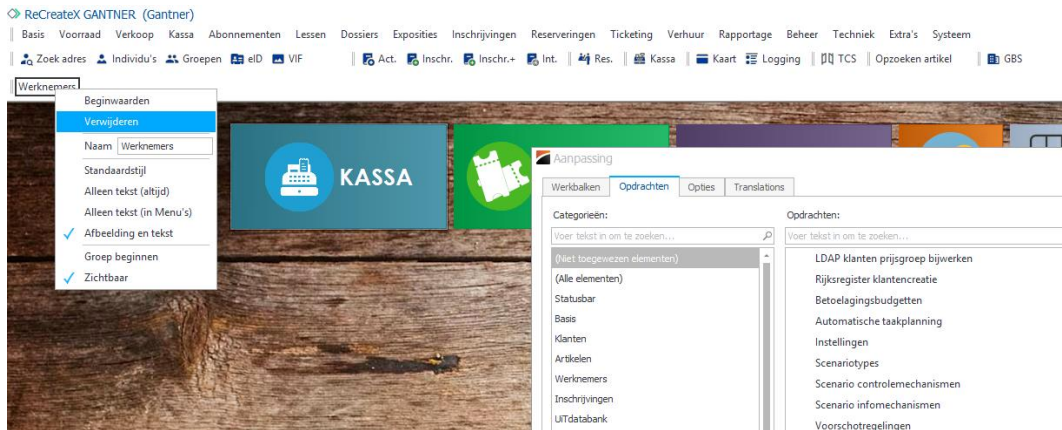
ReCreateX GANTNER (Gantner)

Basis Voorraad Verkoop Kassa Abonnementen Lessen Dossiers Exposities Inschrijvingen Reserveringen Ticketing Verhuur Rapportage Beheer Techniek Extra's Systeem

Zoek adres Individu's Groepen eID VIF Act. Inschr. Inschr.+ Int. Res. Kassa Kaart Logging TCS Opzoeken artikel GBS

Werknemers

Beginwaarden
Verwijderen
Naam Werknemers
Standaardstijl
Alleen tekst (altijd)
Alleen tekst (in Menu's)
✓ Afbeelding en tekst
Groep beginnen
✓ Zichtbaar

KASSA

Aanpassing

Werkbalken Opdrachten Opties Translations

Categorieën:
Voer tekst in om te zoeken...
(Niet toegewezen elementen)
(Alle elementen)
Statusbar
Basis
Klanten
Artikelen
Werknemers
Inschrijvingen
UiTdatabank

Opdrachten:
Voer tekst in om te zoeken...
LDAP klanten prijsgroep bijwerken
Rijksregister klantencreatie
Betoelagingsbudgetten
Automatische taakplanning
Instellingen
Scenariotypes
Scenario controlemechanismen
Scenario infomechanismen
Voorschotregelingen